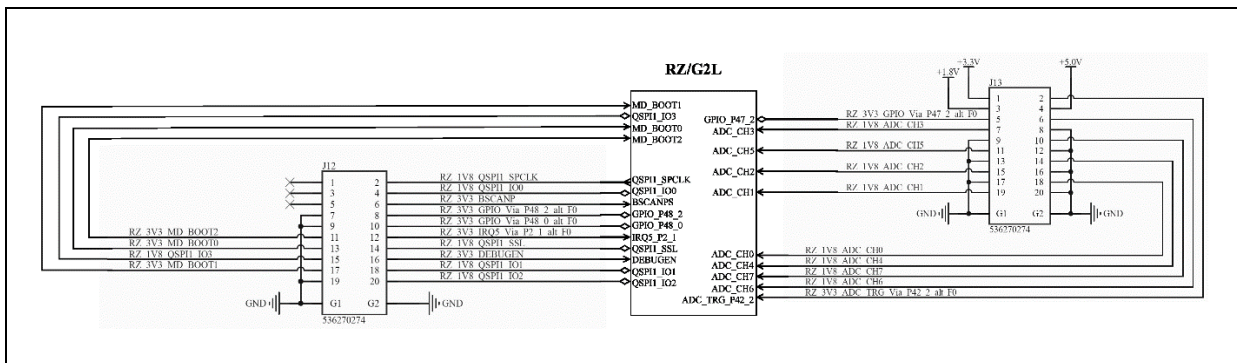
RZ/G2L

MD_BOOT1
QSPI1_IO3
MD_BOOT0
MD_BOOT2

QSPI1_SPCLK
QSPI1_IO0
BSCANPS
GPIO_P48_2
GPIO_P48_0
IRQ5_P2_1
QSPI1_SSL
DEBUGEN
QSPI1_IO1
QSPI1_IO2

GPIO_P47_2
ADC_CH3
ADC_CH5
ADC_CH2
ADC_CH1

ADC_CH0
ADC_CH4
ADC_CH7
ADC_CH6
ADC_TRG_P42_2

J12
1 2
3 4
5 6
7 8
9 10
11 12
13 14
15 16
17 18
19 20
G1 G2
536270274

RZ_3V3_MD_BOOT2
RZ_3V3_MD_BOOT0
RZ_1V8_QSPI1_IO3
RZ_3V3_MD_BOOT1

RZ_1V8_QSPI1_SPCLK
RZ_1V8_QSPI1_IO0
RZ_3V3_BSCANP
RZ_3V3_GPIO_Via_P48_2_alt_F0
RZ_3V3_GPIO_Via_P48_0_alt_F0
RZ_3V3_IRQ5_Via_P2_1_alt_F0
RZ_1V8_QSPI1_SSL
RZ_3V3_DEBUGEN
RZ_1V8_QSPI1_IO1
RZ_1V8_QSPI1_IO2

GND
GND

+3.3V
+1.8V
+5.0V
J13
1 2
3 4
5 6
7 8
9 10
11 12
13 14
15 16
17 18
19 20
G1 G2
536270274

RZ_3V3_GPIO_Via_P47_2_alt_F0
RZ_1V8_ADC_CH3
RZ_1V8_ADC_CH5
RZ_1V8_ADC_CH2
RZ_1V8_ADC_CH1

GND
GND

RZ_1V8_ADC_CH0
RZ_1V8_ADC_CH4
RZ_1V8_ADC_CH7
RZ_1V8_ADC_CH6
RZ_3V3_ADC_TRG_Via_P42_2_alt_F0